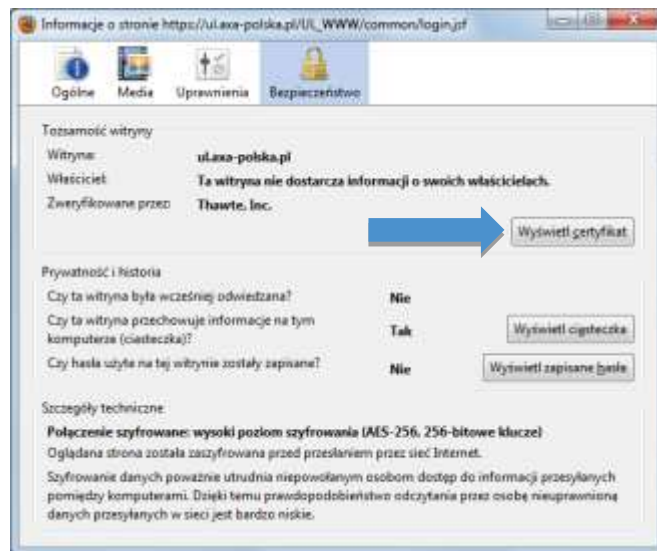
Informacje o stronie https://ul.axa-polska.pl/UL_WWW/common/login.jsf

Ogólne Media Uprawnienia Bezpieczeństwo

Tożsamość witryny

Witryna: ul.axa-polska.pl

Właściciel: Ta witryna nie dostarcza informacji o swoich właścicielach.

Zweryfikowane przez: Thawte, Inc.

Wyświetl certyfikat

Prywatność i historia

Czy ta witryna była wcześniej odwiedzana? Nie

Czy ta witryna przechowuje informacje na tym komputerze (ciasteczka)? Tak Wyświetl ciasteczka

Czy hasła użyte na tej witrynie zostały zapisane? Nie Wyświetl zapisane hasła

Szczegóły techniczne

Połączenie szyfrowane: wysoki poziom szyfrowania (AES-256, 256-bitowe klucze)

Oglądana strona została zaszyfrowana przed przesłaniem przez sieć Internet.

Szyfrowanie danych poważnie utrudnia niepowołanym osobom dostęp do informacji przesyłanych pomiędzy komputerami. Dzięki temu prawdopodobieństwo odczytania przez osobę nieuprawnioną danych przesyłanych w sieci jest bardzo niskie.